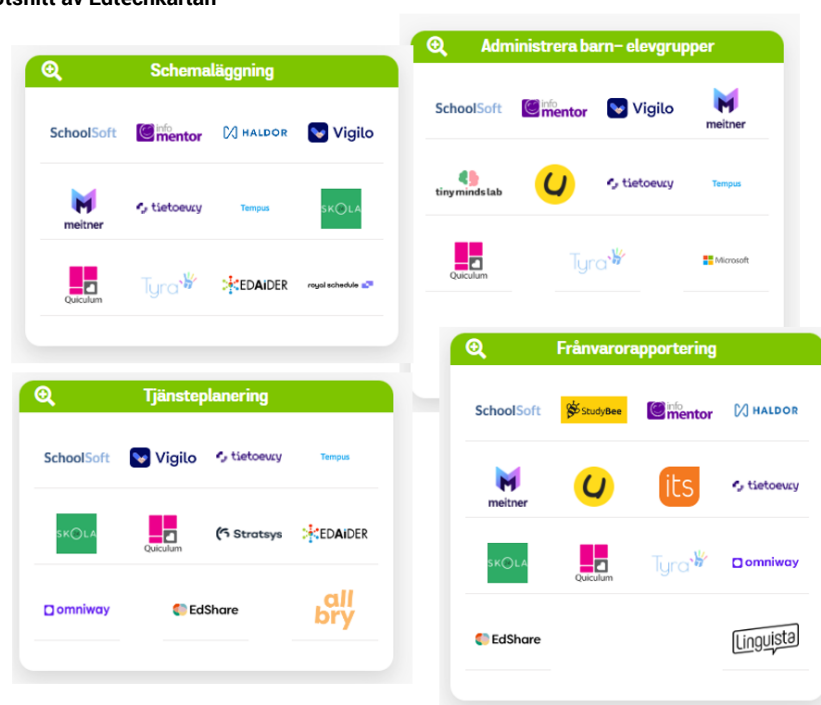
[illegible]tsnitt av Edtechkartan

Schemaläggning

SchoolSoft
info mentor
HALDOR
Vigilo
meitner
tietoevry
Tempus
SKOLA
Quiculum
Tyra
EDAiDER
royal schedule

Administrera barn- elevgrupper

SchoolSoft
info mentor
Vigilo
meitner
tiny minds lab
tietoevry
Tempus
Quiculum
Tyra
Microsoft

Tjänsteplanering

SchoolSoft
Vigilo
tietoevry
Tempus
SKOLA
Quiculum
Stratsys
EDAiDER
omniway
EdShare
all bry

Frånvarorapportering

SchoolSoft
StudyBee
info mentor
HALDOR
meitner
its
tietoevry
SKOLA
Quiculum
Tyra
omniway
EdShare
Linguista